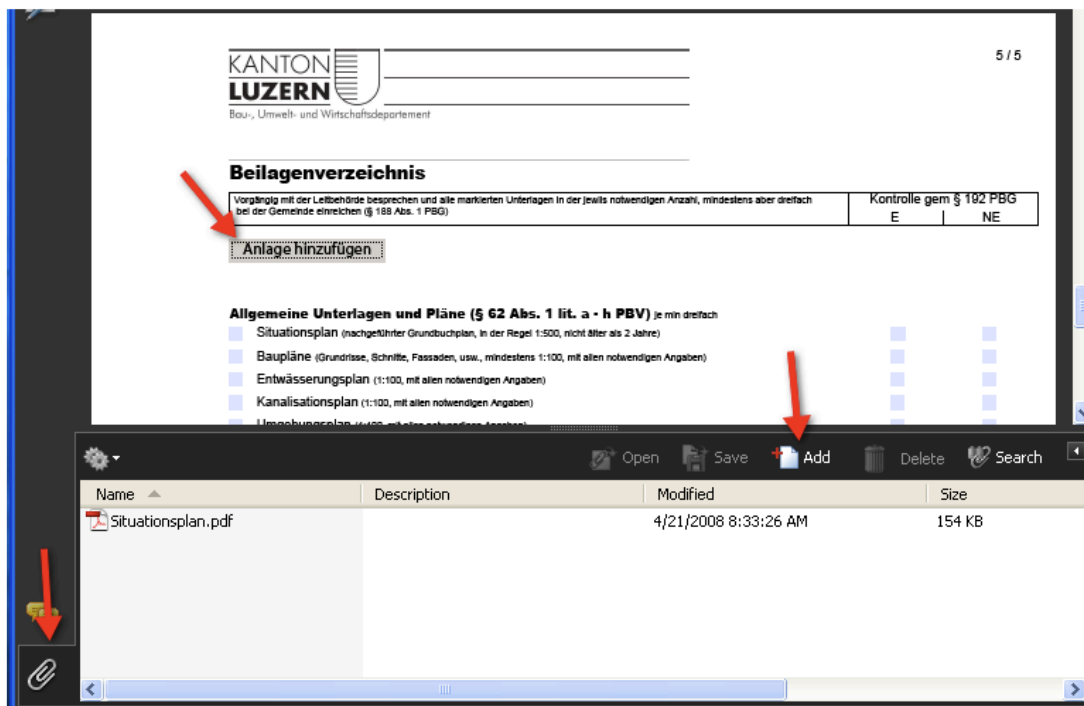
KANTON
LUZERN
Bau-, Umwelt- und Wirtschaftsdepartement

5 / 5

Beilagenverzeichnis

| Vorgängig mit der Leitbehörde besprechen und alle markierten Unterlagen in der jeweils notwendigen Anzahl, mindestens aber dreifach bei der Gemeinde einreichen (§ 188 Abs. 1 PBG) | Kontrolle gem § 192 PBG E NE |
|---|---|

Anlage hinzufügen

Allgemeine Unterlagen und Pläne (§ 62 Abs. 1 lit. a - h PBV) je min dreifach
Situationsplan (nachgeführter Grundbuchplan, in der Regel 1:500, nicht älter als 2 Jahre)
Baupläne (Grundrisse, Schnitte, Fassaden, usw., mindestens 1:100, mit allen notwendigen Angaben)
Entwässerungsplan (1:100, mit allen notwendigen Angaben)
Kanalisationsplan (1:100, mit allen notwendigen Angaben)
Umgebungsplan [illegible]

Open Save Add Delete Search

| Name | Description | Modified | Size |
|---|---|---|---|
| Situationsplan.pdf | | 4/21/2008 8:33:26 AM | 154 KB |